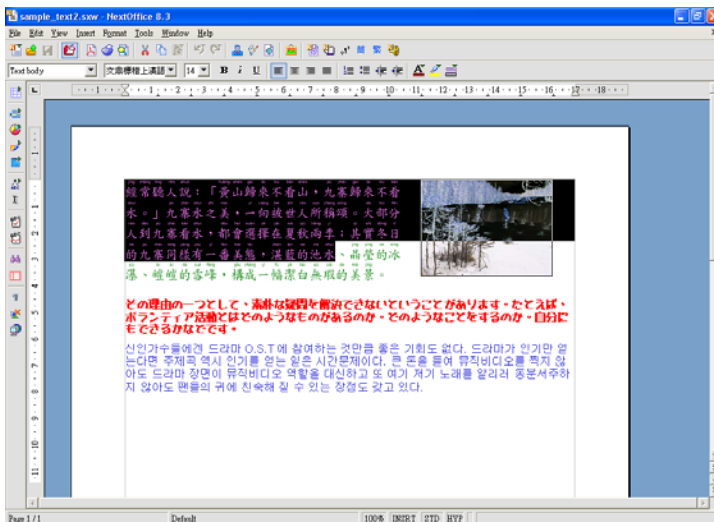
sample_text2.sxw - NextOffice 8.3

File Edit View Insert Format Tools Window Help

Text body 文鼎標楷上漢語 14 B i U

經常聽人說：「黃山歸來不看山，九寨歸來不看水。」九寨水之美，一向被世人所稱頌。大部分人到九寨看水，都會選擇在夏秋兩季；其實冬日的九寨同樣有一番美態，湛藍的池水、晶瑩的冰瀑、皚皚的雪峰，構成一幅潔白無瑕的美景。

その理由の一つとして、素朴な疑問を解決できないということがあります。たとえば、ボランティア活動とはどのようなものがあるのか・どのようなことをするのか・自分にもできるかなです。

신인가수들에겐 드라마 O.S.T에 참여하는 것만큼 좋은 기회도 없다. 드라마가 인기만 얻는다면 주제곡 역시 인기를 얻는 일은 시간문제이다. 큰 돈을 들여 뮤직비디오를 찍지 않아도 드라마 장면이 뮤직비디오 역할을 대신하고 또 여기 저기 노래를 알리러 동분서주하지 않아도 팬들의 귀에 친숙해 질 수 있는 장점도 갖고 있다.

Page 1 / 1 Default 100% INSRT STD HYP